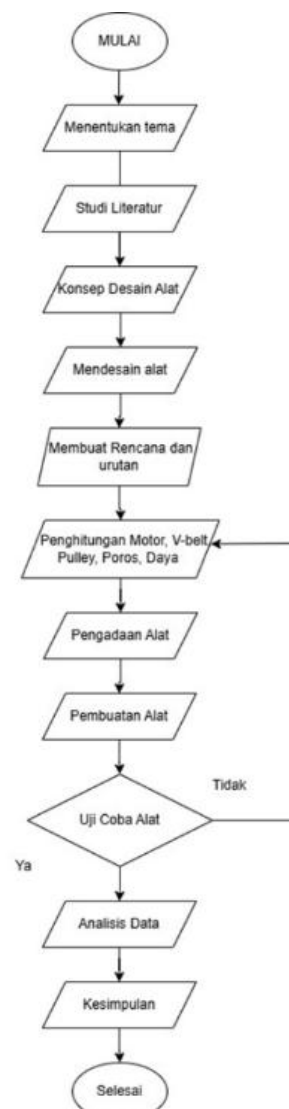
MULAI

Menentukan tema

Studi Literatur

Konsep Desain Alat

Mendesain alat

Membuat Rencana dan urutan

Penghitungan Motor, V-belt, Pulley, Poros, Daya

Pengadaan Alat

Pembuatan Alat

Tidak

Uji Coba Alat

Ya

Analisis Data

Kesimpulan

Selesai